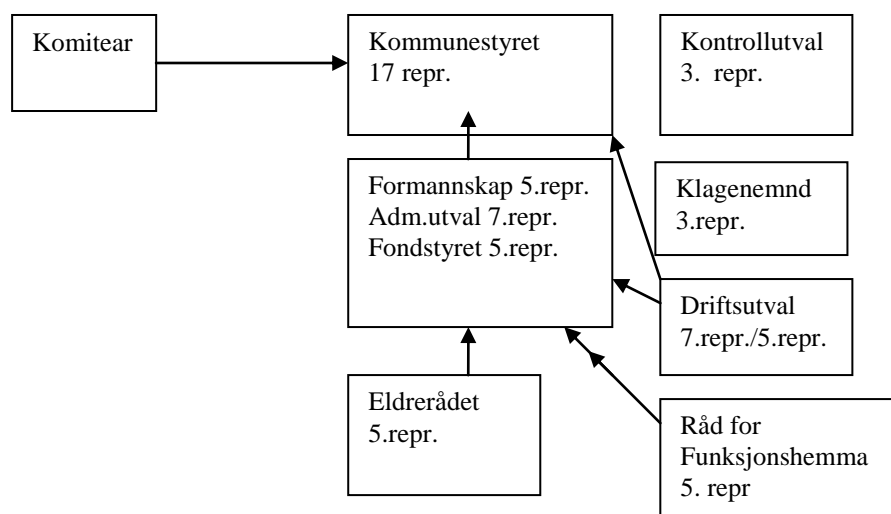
Komitear

Kommunestyret
17 repr.

Kontrollutval
3. repr.

Formannskap 5.repr.
Adm.utval 7.repr.
Fondstyret 5.repr.

Klagenemnd
3.repr.

Driftsutval
7.repr./5.repr.

Eldrerådet
5.repr.

Råd for
Funksjonshemma
5. repr